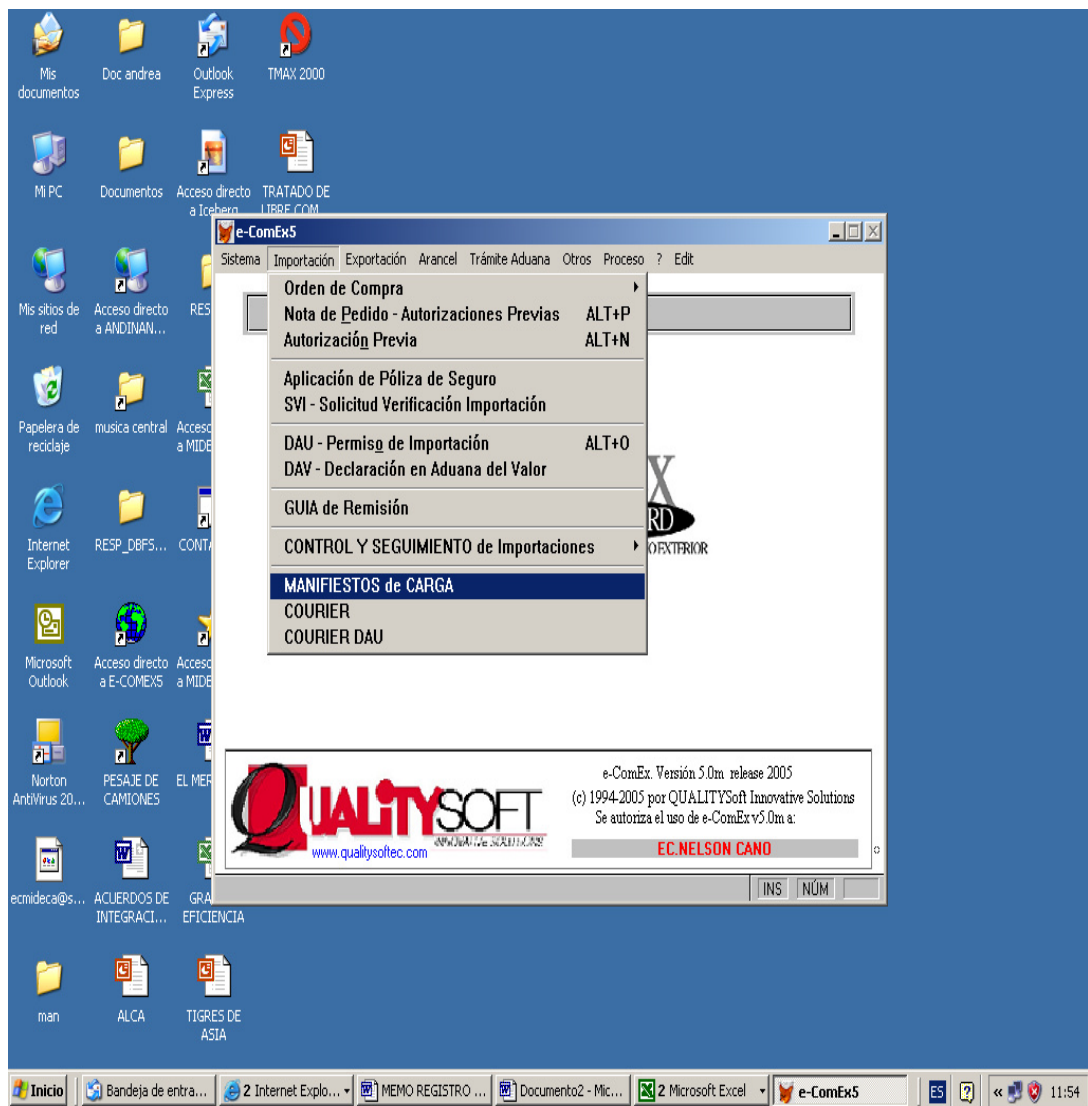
Mis documentos
Doc andrea
Outlook Express
TMAX 2000
Mi PC
Documentos
Acceso directo a Iceberg
TRATADO DE LIBRE COM
Mis sitios de red
Acceso directo a ANDINAN...
RES
Papelera de reciclaje
musica central
Acceso a MIDE
Internet Explorer
RESP_DBFS...
CONTA
Microsoft Outlook
Acceso directo a E-COMEX5
Acceso a MIDE
Norton AntiVirus 20...
PESAJE DE CAMIONES
EL MER
ecmideca@s...
ACUERDOS DE INTEGRACI...
GRA EFICIENCIA
man
ALCA
TIGRES DE ASIA

e-ComEx5
Sistema Importación Exportación Arancel Trámite Aduana Otros Proceso ? Edit

Orden de Compra
Nota de Pedido - Autorizaciones Previas ALT+P
Autorización Previa ALT+N
Aplicación de Póliza de Seguro
SVI - Solicitud Verificación Importación
DAU - Permiso de Importación ALT+O
DAV - Declaración en Aduana del Valor
GUIA de Remisión
CONTROL Y SEGUIMIENTO de Importaciones
MANIFIESTOS de CARGA
COURIER
COURIER DAU

X
RD
O EXTERIOR

QUALITYSOFT
www.qualitysoftec.com
e-ComEx. Versión 5.0m release 2005
(c) 1994-2005 por QUALITYSoft Innovative Solutions
Se autoriza el uso de e-ComEx v5.0m a:
EC.NELSON CANO
INS NÚM

Inicio | Bandeja de entra... | 2 Internet Explo... | MEMO REGISTRO ... | Documento2 - Mic... | 2 Microsoft Excel | e-ComEx5 | ES | 11:54